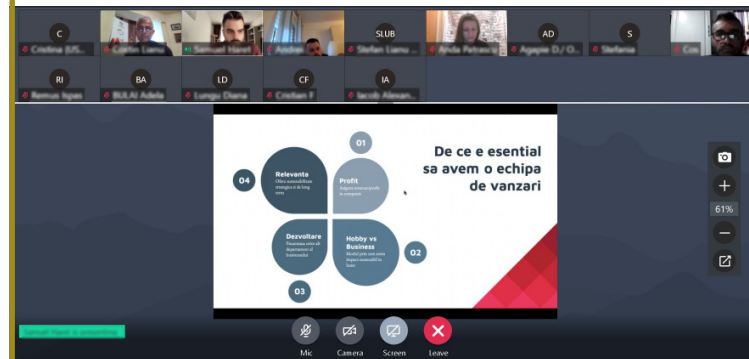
C
Cristina (US...
Costin Lianu
Samuel Hanel
Andrei
SLUB
Stefan Lianu ...
Anda Petrescu
AD
Agapie D./ O...
S
Stefania
Cos

RI
Remus Ispas
BA
BULAI Adela
LD
Lungu Diana
CF
Cristian F
IA
Iacob Alexan...

01

De ce e esential sa avem o echipa de vanzari

04

Relevanta
Ofera sustenabilitate strategica si de long term

Profit
Asigura venituri/profit in companie

Dezvoltare
Finanteaza toate alte departamente ale businessului

Hobby vs Business
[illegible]

02

03

61%

Samuel Hanel is presenting

Mic
Camera
Screen
Leave